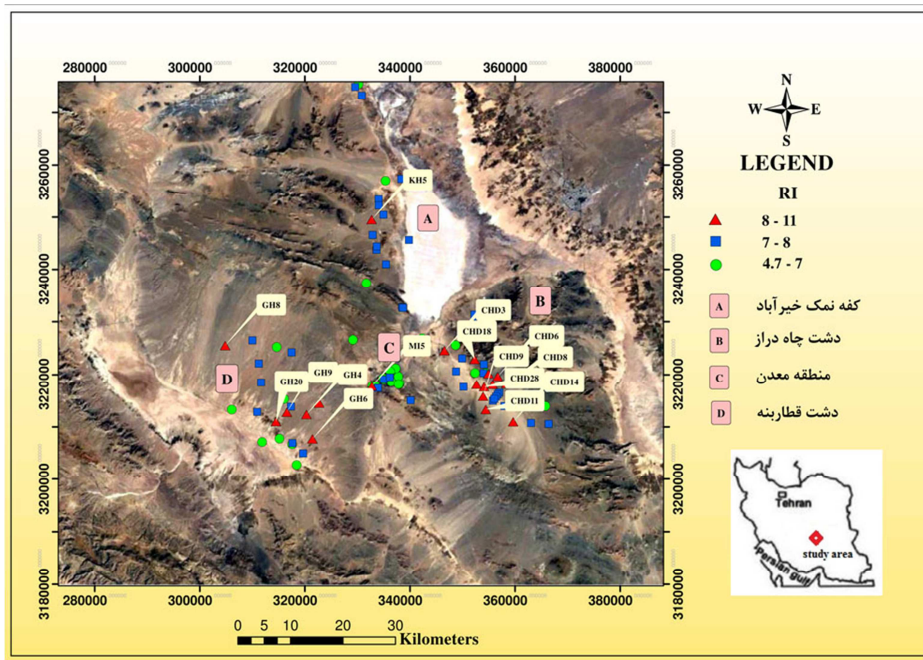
280000
300000
320000
340000
360000
380000

3260000
3240000
3220000
3200000
3180000

3260000
3240000
3220000
3200000
3180000

N
W
E
S

LEGEND
RI
8 - 11
7 - 8
4.7 - 7

A کفه نمک خیرآباد
B دشت چاه دراز
C منطقه معدن
D دشت قطاربنه

KH5
A
B
C
D
GH8
CHD3
CHD18
CHD6
CHD9
CHD8
MI5
GH20
GH9
GH4
CHD28
CHD14
CHD11
GH6

Tehran
study area
Persian Gulf

280000
300000
320000
340000
360000
380000

0 5 10 20 30
Kilometers